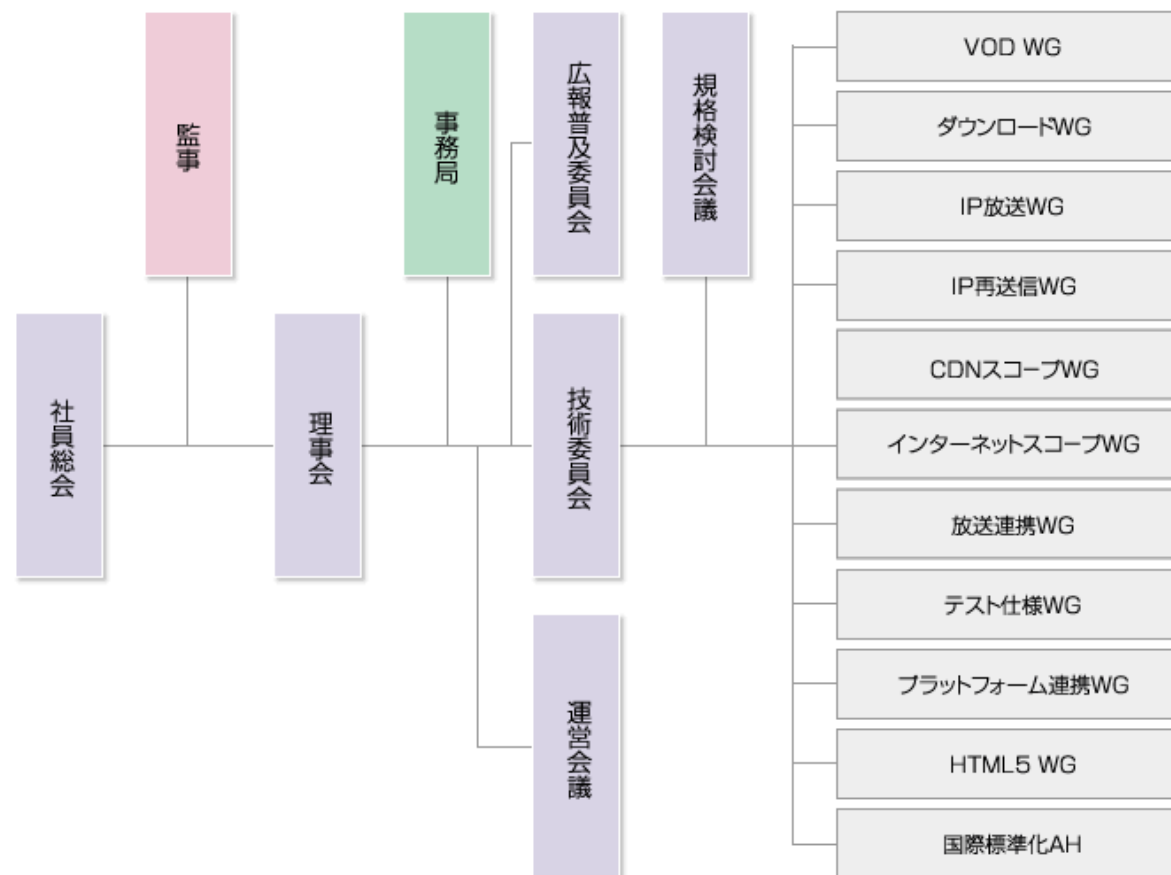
社員総会

監事

理事会

事務局

広報普及委員会

技術委員会

運営会議

規格検討会議

VOD WG

ダウンロードWG

IP放送WG

IP再送信WG

CDNスコープWG

インターネットスコープWG

放送連携WG

テスト仕様WG

プラットフォーム連携WG

HTML5 WG

国際標準化AH